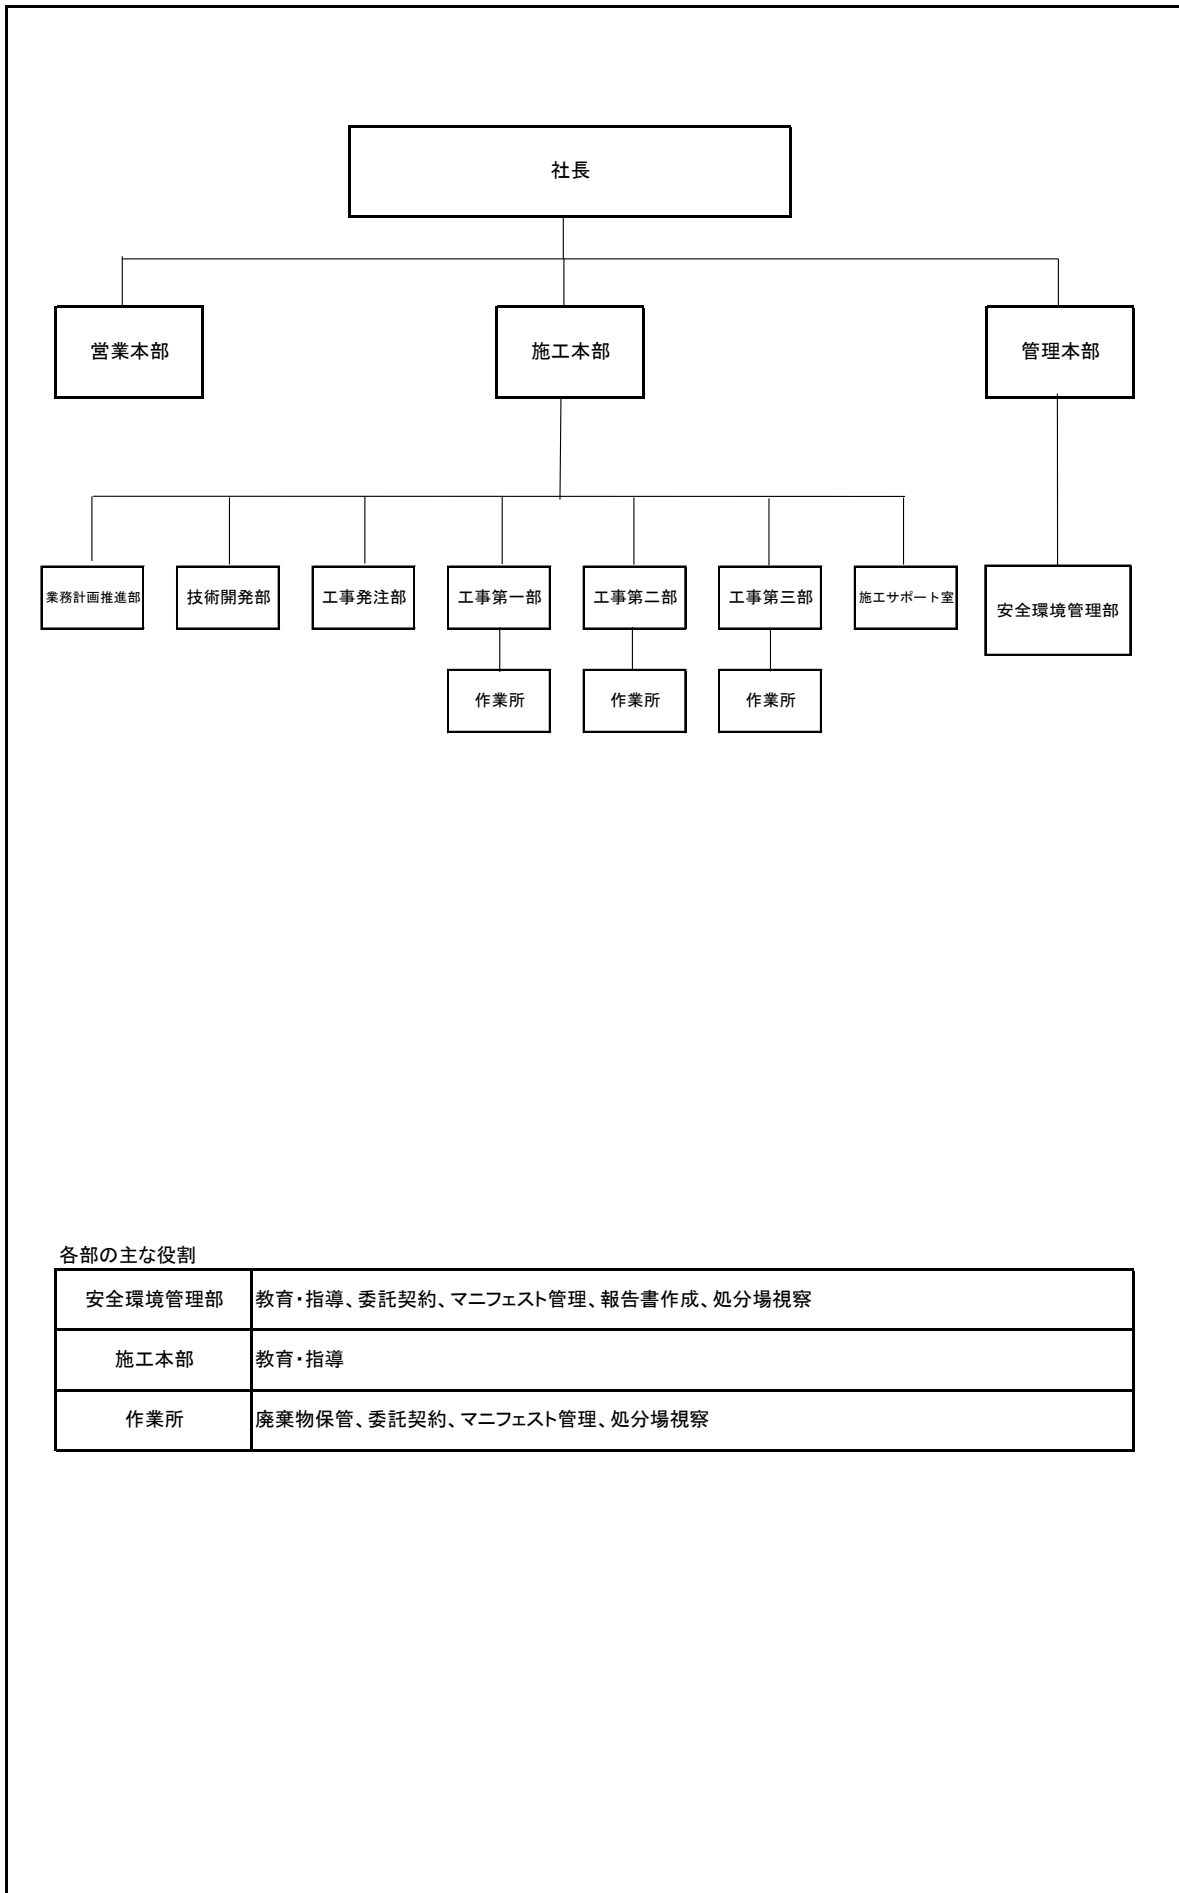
社長

営業本部

施工本部

管理本部

業務計画推進部

技術開発部

工事発注部

工事第一部

工事第二部

工事第三部

施工サポート室

安全環境管理部

作業所

作業所

作業所

各部の主な役割

| 安全環境管理部 | 教育・指導、委託契約、マニフェスト管理、報告書作成、処分場視察 |
|---|---|
| 施工本部 | 教育・指導 |
| 作業所 | 廃棄物保管、委託契約、マニフェスト管理、処分場視察 |